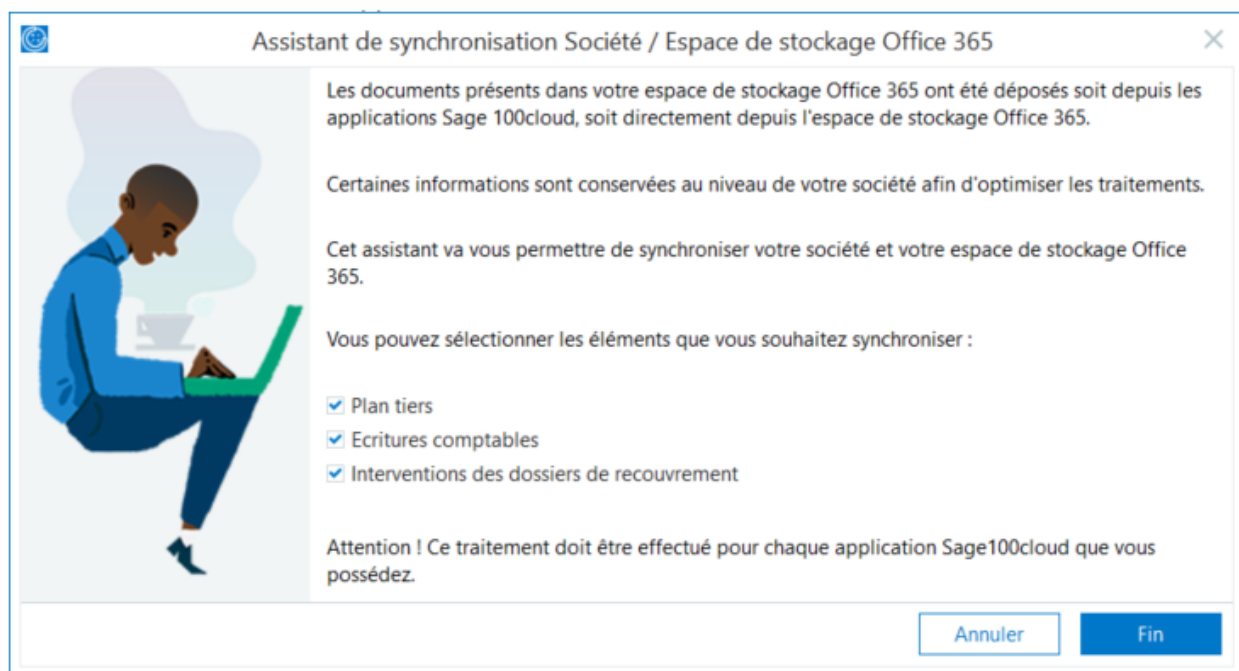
Assistant de synchronisation Société / Espace de stockage Office 365

Les documents présents dans votre espace de stockage Office 365 ont été déposés soit depuis les applications Sage 100cloud, soit directement depuis l'espace de stockage Office 365.

Certaines informations sont conservées au niveau de votre société afin d'optimiser les traitements.

Cet assistant va vous permettre de synchroniser votre société et votre espace de stockage Office 365.

Vous pouvez sélectionner les éléments que vous souhaitez synchroniser :

Plan tiers
Ecritures comptables
Interventions des dossiers de recouvrement

Attention ! Ce traitement doit être effectué pour chaque application Sage100cloud que vous possédez.

Annuler
Fin